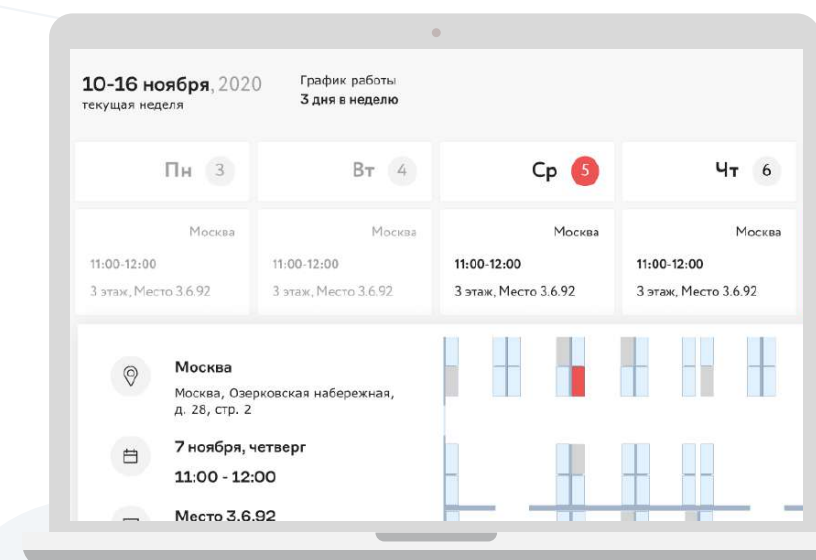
10-16 ноября, 2020
текущая неделя

График работы
3 дня в неделю

| Пн 3 | Вт 4 | Ср 5 | Чт 6 |
|---|---|---|---|
| Москва | Москва | Москва | Москва |
| 11:00-12:00 | 11:00-12:00 | 11:00-12:00 | 11:00-12:00 |
| 3 этаж, Место 3.6.92 | 3 этаж, Место 3.6.92 | 3 этаж, Место 3.6.92 | 3 этаж, Место 3.6.92 |

Москва
Москва, Озерковская набережная, д. 28, стр. 2

7 ноября, четверг
11:00 - 12:00

Место 3.6.92